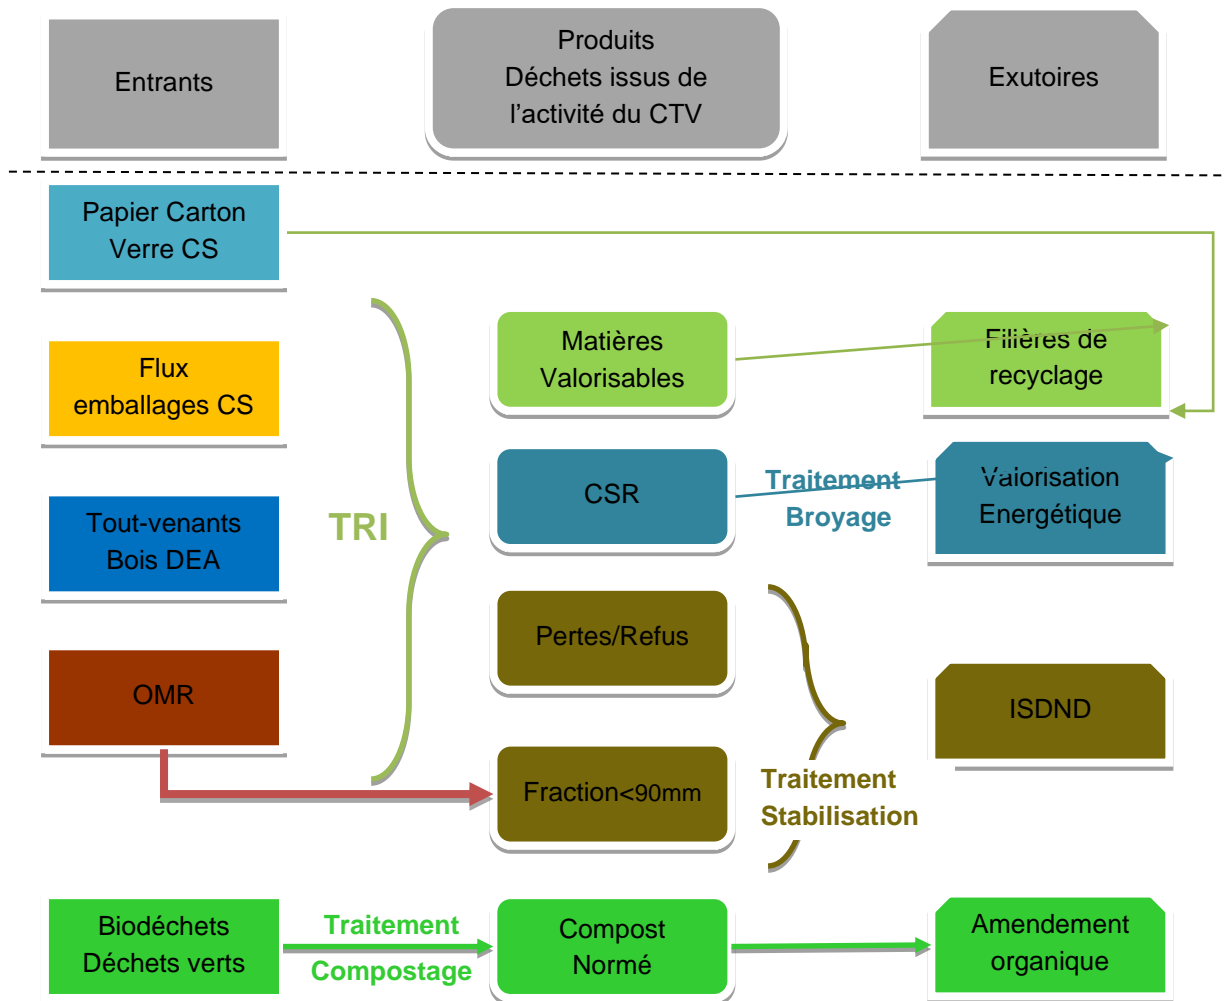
Entrants

Produits
Déchets issus de l'activité du CTV

Exutoires

Papier Carton
Verre CS

Flux
emballages CS

Tout-venants
Bois DEA

OMR

TRI

Matières
Valorisables

Filières de
recyclage

CSR

Traitement
Broyage

Valorisation
Energétique

Pertes/Refus

ISDND

Fraction<90mm

Traitement
Stabilisation

Biodéchets
Déchets verts

Traitement
Compostage

Compost
Normé

Amendement
organique